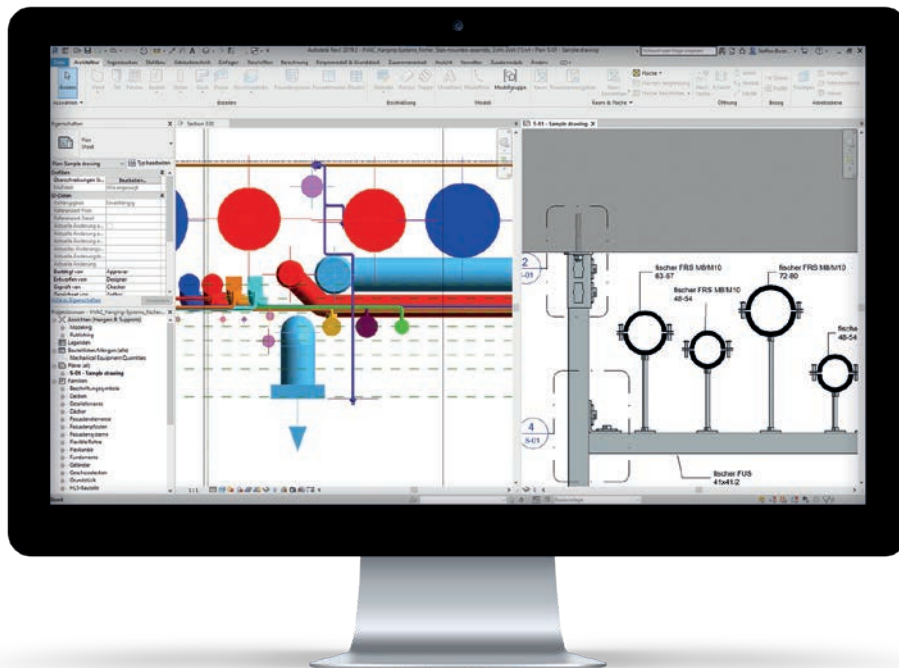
Autodesk Revit 2018.2 - HVAC_Hanging Systems_fischer_Sass-mounted-assembly_Zeile 2. Zoll 1 Exit - Plan: S-01 - Sample drawing

Datei Architektur Ingenieurbau Stahlbau Gebäudetechnik Einfügen Beschriften Berechnung Körpermodell & Grundstück Zusammenarbeit Ansicht Verwalten Zusatzmodule Ändern

Modellgruppe

Bauteile Beschriftung Modell Raum & Fläche Öffnung Bezug Arbeitsebene

Eigenschaften

Plan Sheet

Plan: Sample drawing Typ bearbeiten

Grafiken

Überschreibungen Si... Bearbeiten...

Daten

Bearbeiter Approver
Entworfen von Designer
Geprüft von Checker

Projektbrowser - HVAC_Hanging Systems_fischer...

Ansichten (Hangers & Supports)
Modeling
Ruhtfoling
Legenden
Bauteillisten/Mengen (alle)
Mechanical Equipment Quantities
Pläne (all)
S-01 - Sample drawing
Familien
Beschriftungssymbole
Decken
Detailelemente
Dächer
Fassadenelemente
Fassadenpfosten
Fassadensysteme
Flexible Rohre
Fundamente
Geländer
Geschossdecken
Grundstück
HLS-Bauteile

Section: EX1

S-01 - Sample drawing

2
S-01

4
S-01

fischer FRS M8/M10
63-67

fischer FRS M8/M10
48-54

fischer FRS M8/M10
72-80

fischer
48-54

fischer FUS
41x41/2

Bereit